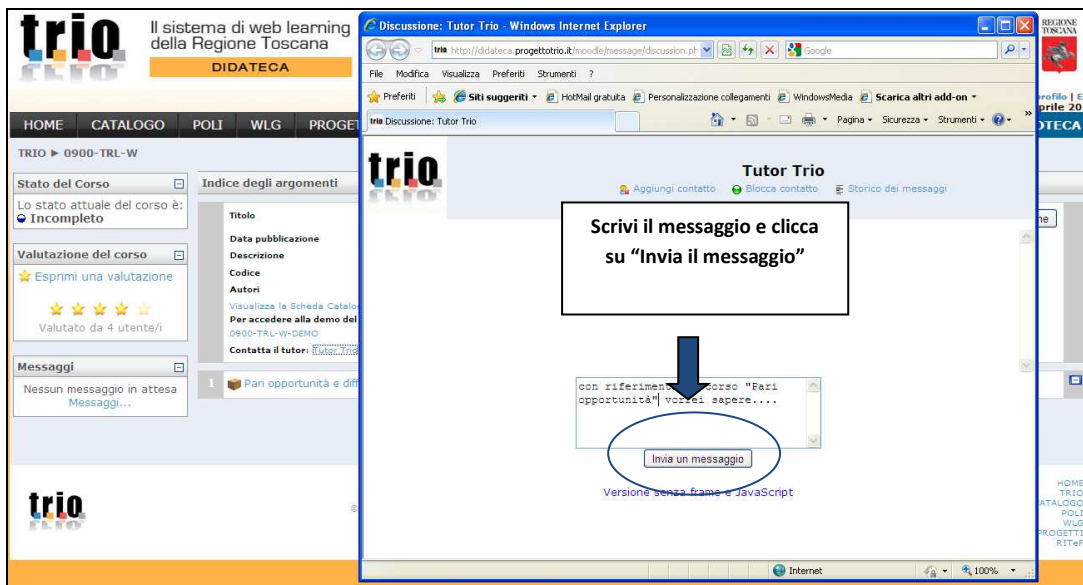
trio
Il sistema di web learning della Regione Toscana
DIDATECA

HOME CATALOGO POLI WLG PROGET

TRIO ► 0900-TRL-W

Stato del Corso
Lo stato attuale del corso è:
Incompleto

Valutazione del corso
Esprimi una valutazione
Valutato da 4 utente/i

Messaggi
Nessun messaggio in attesa
Messaggi...

Indice degli argomenti
Titolo
Data pubblicazione
Descrizione
Codice
Autori
Visualizza la Scheda Catalo
Per accedere alla demo del
0900-TRL-W-DEMO
Contatta il tutor: Tutor Trio

1 Pari opportunità e diff

trio

Discussione: Tutor Trio - Windows Internet Explorer
trio http://didateca.progettotrio.it/moodle/message/discussion.ph
Google
File Modifica Visualizza Preferiti Strumenti ?
Preferiti Siti suggeriti HotMail gratuita Personalizzazione collegamenti WindowsMedia Scarica altri add-on
trio Discussione: Tutor Trio
Pagina Sicurezza Strumenti

trio
Tutor Trio
Aggiungi contatto Blocca contatto Storico dei messaggi

Scrivi il messaggio e clicca su “Invia il messaggio”

con riferimento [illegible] corso "Pari opportunità" vorrei sapere....

Invia un messaggio

Versione senza frame e JavaScript

Internet 100%

REGIONE TOSCANA
profilo | E
prile 20
DTECA

HOME
TRIO
CATALOGO
POLI
WLG
PROGETTI
RITeF